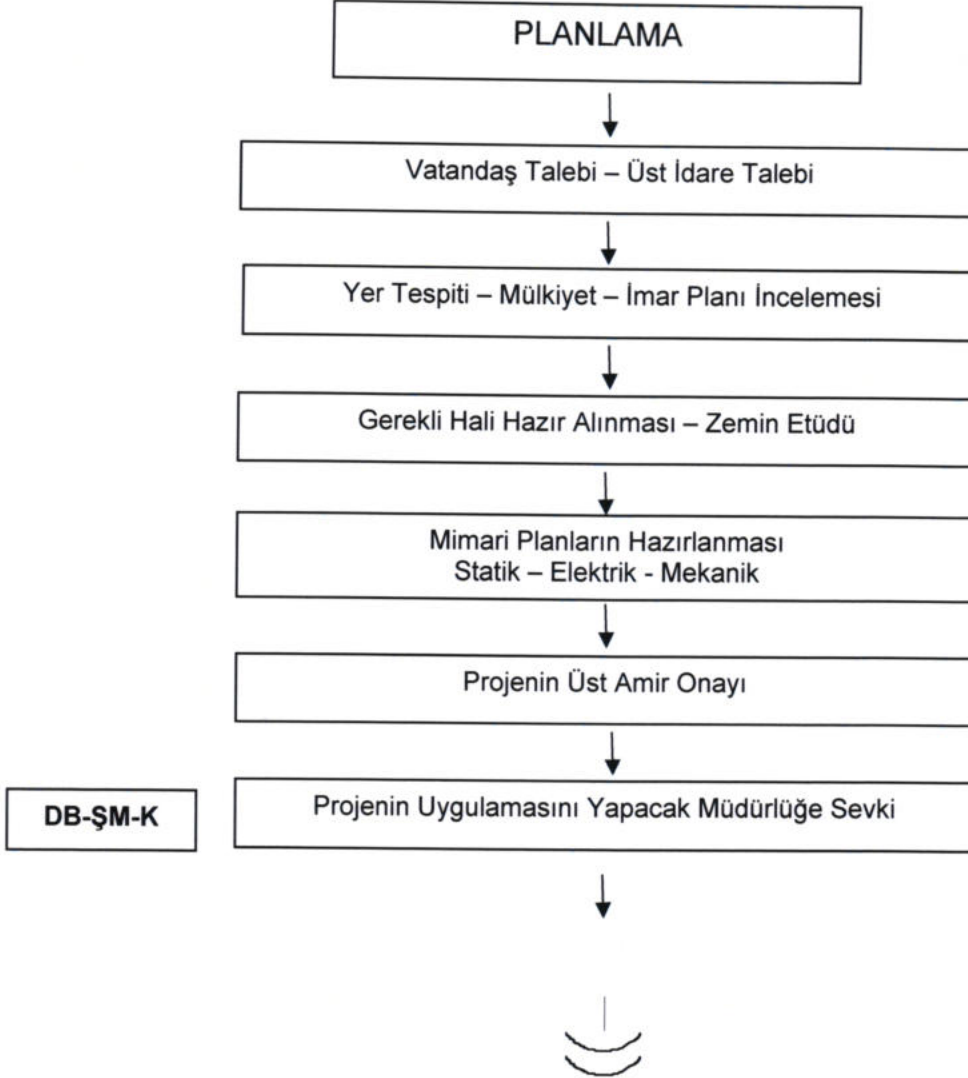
PLANLAMA

Vatandaş Talebi – Üst İdare Talebi

Yer Tespiti – Mülkiyet – İmar Planı İncelemesi

Gerekli Hali Hazır Alınması – Zemin Etüdü

Mimari Planların Hazırlanması
Statik – Elektrik - Mekanik

Projenin Üst Amir Onayı

DB-ŞM-K

Projenin Uygulamasını Yapacak Müdürlüğe Sevki